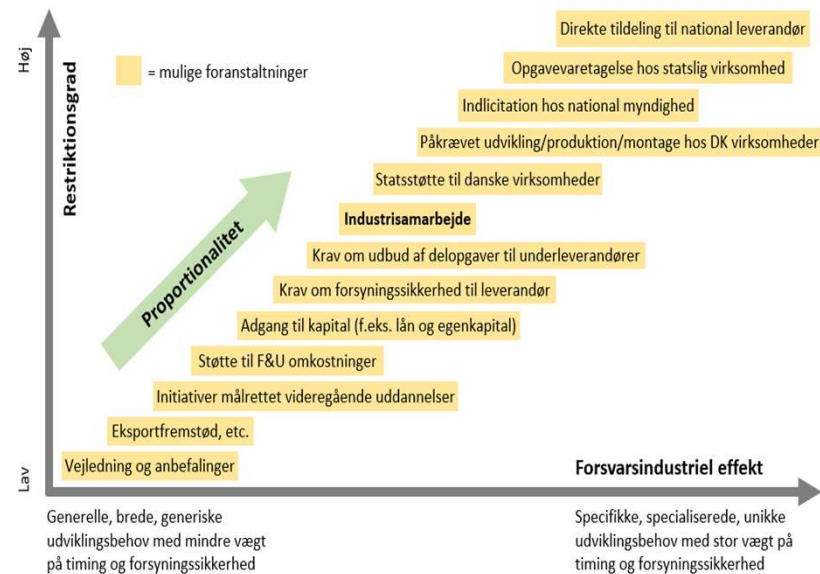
Høj

Restriktionsgrad

= mulige foranstaltninger

Direkte tildeling til national leverandør

Opgavevaretagelse hos statslig virksomhed

Indlicitation hos national myndighed

Påkrævet udvikling/produktion/montage hos DK virksomheder

Statsstøtte til danske virksomheder

Industrisamarbejde

Krav om udbud af delopgaver til underleverandører

Krav om forsyningssikkerhed til leverandør

Adgang til kapital (f.eks. lån og egenkapital)

Støtte til F&U omkostninger

Initiativer målrettet videregående uddannelser

Eksportfremstød, etc.

Vejledning og anbefalinger

Proportionalitet

Lav

Forsvarsindustriel effekt

Generelle, brede, generiske udviklingsbehov med mindre vægt på timing og forsyningssikkerhed

Specifikke, specialiserede, unikke udviklingsbehov med stor vægt på timing og forsyningssikkerhed